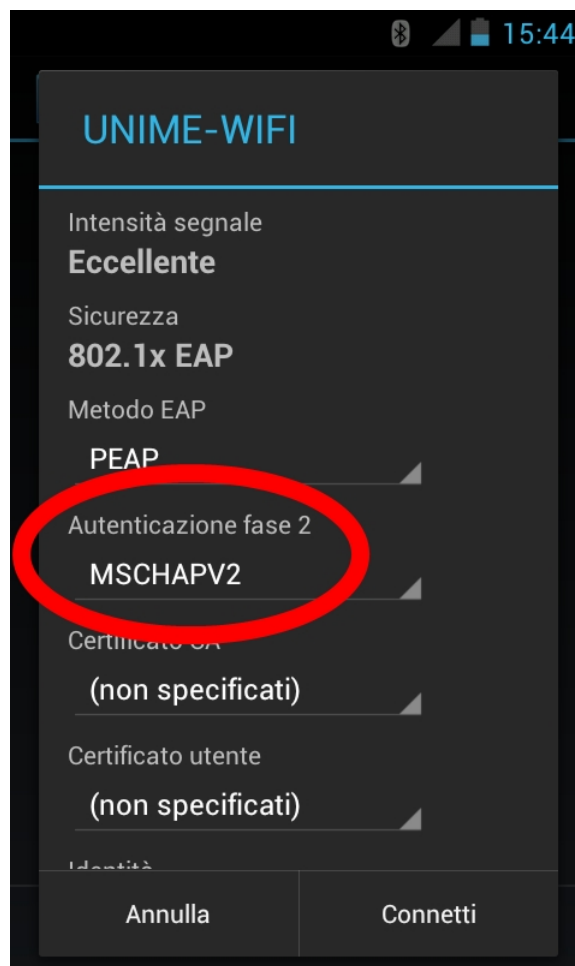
15:44

UNIME-WIFI

Intensità segnale
Eccellente

Sicurezza
802.1x EAP

Metodo EAP
PEAP

Autenticazione fase 2
MSCHAPV2

Certificato CA
(non specificati)

Certificato utente
(non specificati)

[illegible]

Annulla
Connetti